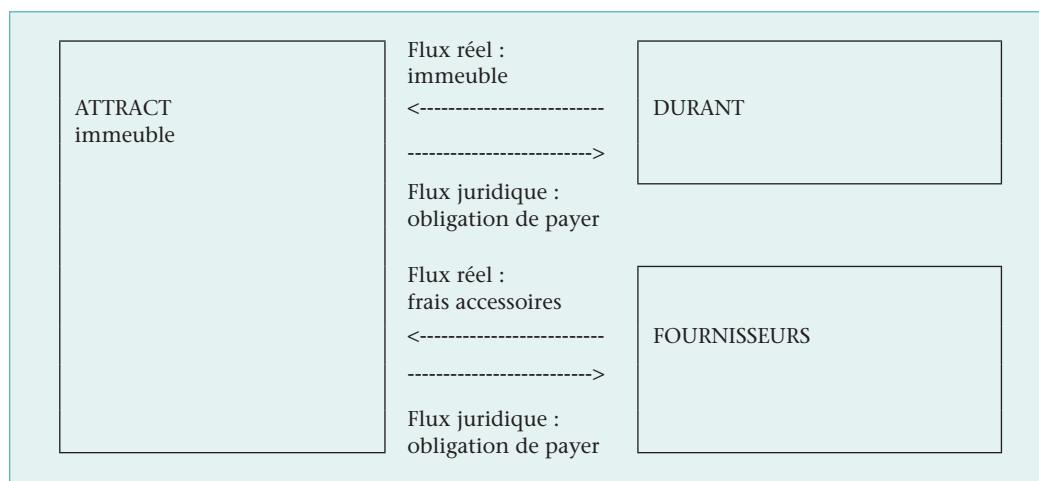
ATTRACT
immeuble

Flux réel :
immeuble

<-------------------------

------------------------->

Flux juridique :
obligation de payer

DURANT

Flux réel :
frais accessoires

<-------------------------

------------------------->

Flux juridique :
obligation de payer

FOURNISSEURS